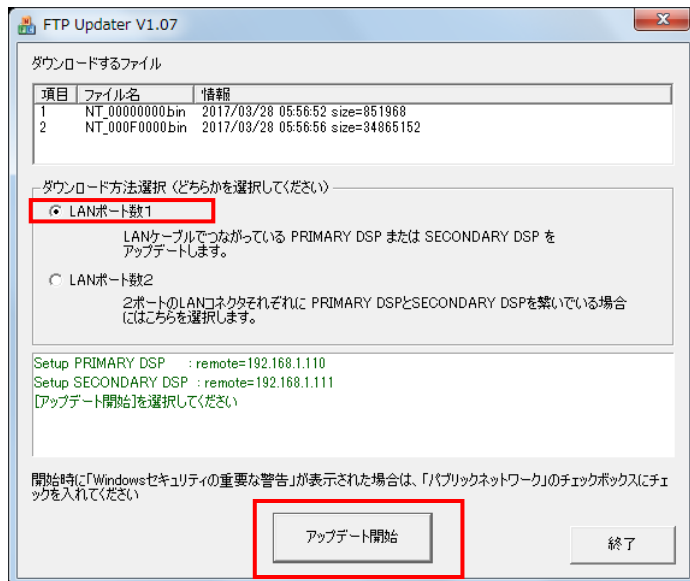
FTP Updater V1.07

ダウンロードするファイル

| 項目 | ファイル名 | 情報 |
|---|---|---|
| 1 | NT_00000000.bin | 2017/03/28 05:56:52 size=851968 |
| 2 | NT_000F0000.bin | 2017/03/28 05:56:56 size=34865152 |

ダウンロード方法選択（どちらかを選択してください）

LANポート数1

LANケーブルでつながっている PRIMARY DSP または SECONDARY DSP をアップデートします。

LANポート数2

2ポートのLANコネクタそれぞれに PRIMARY DSPとSECONDARY DSPを繋いでいる場合にはこちらを選択します。

Setup PRIMARY DSP : remote=192.168.1.110
Setup SECONDARY DSP : remote=192.168.1.111
[アップデート開始]を選択してください

開始時に「Windowsセキュリティの重要な警告」が表示された場合は、「パブリックネットワーク」のチェックボックスにチェックを入れてください

アップデート開始

終了